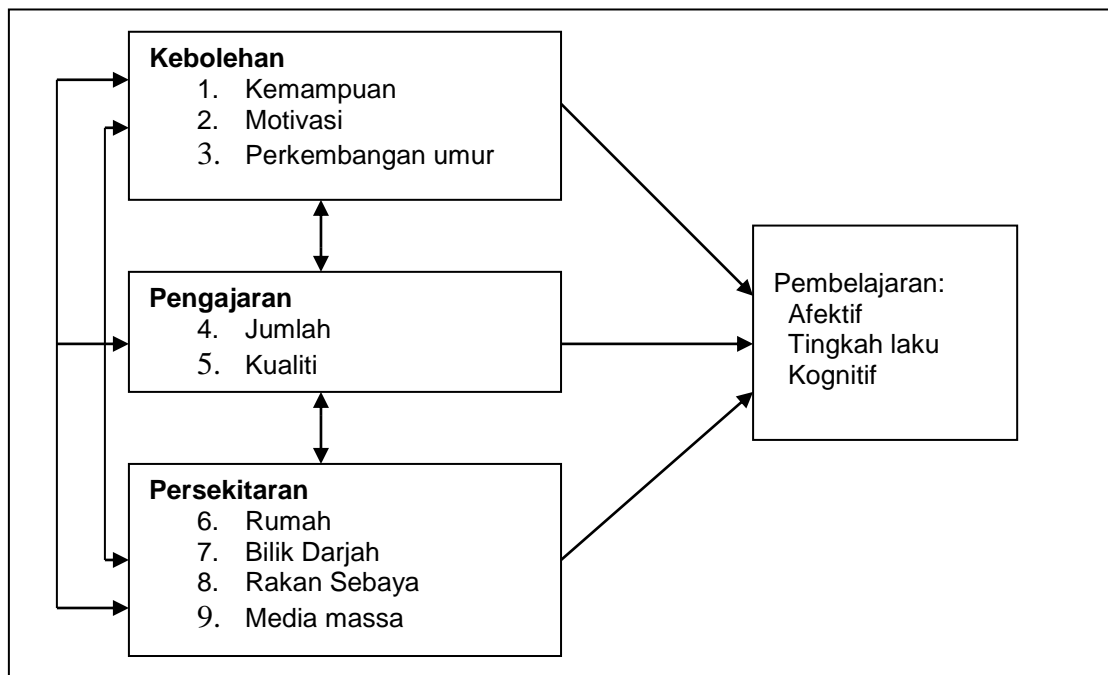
**Kebolehan**
1. Kemampuan
2. Motivasi
3. Perkembangan umur

**Pengajaran**
4. Jumlah
5. Kualiti

**Persekitaran**
6. Rumah
7. Bilik Darjah
8. Rakan Sebaya
9. Media massa

Pembelajaran:
Afektif
Tingkah laku
Kognitif